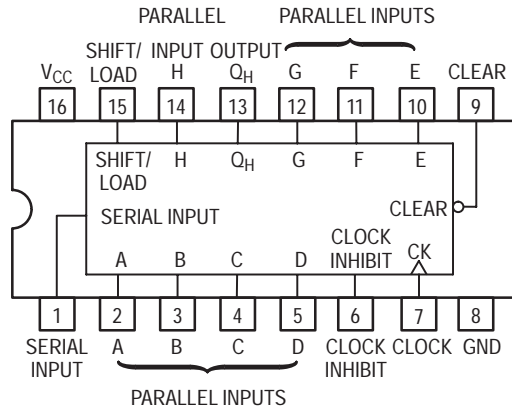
PARALLEL PARALLEL INPUTS

SHIFT/ LOAD INPUT H OUTPUT $Q_H$ G F E

$V_{CC}$ SHIFT/ LOAD H $Q_H$ G F E CLEAR

16 15 14 13 12 11 10 9

SHIFT/ LOAD H $Q_H$ G F E

SERIAL INPUT CLEAR

CLOCK INHIBIT CK

A B C D

1 2 3 4 5 6 7 8

SERIAL INPUT A B C D CLOCK INHIBIT CLOCK GND

PARALLEL INPUTS